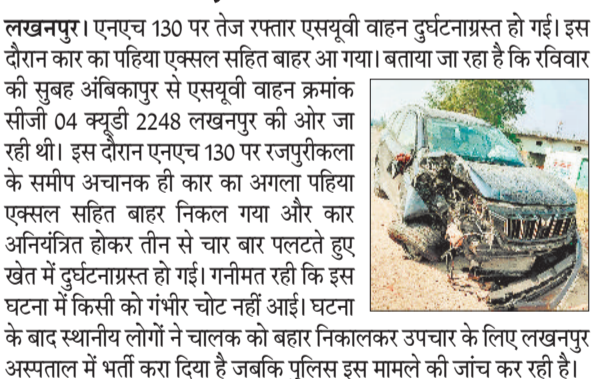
लखनपुर। एनएच 130 पर तेज रफ्तार एसयूवी वाहन दुर्घटनाग्रस्त हो गई। इस दौरान कार का पहिया एक्सल सहित बाहर आ गया। बताया जा रहा है कि रविवार की सुबह अंबिकापुर से एसयूवी वाहन क्रमांक सीजी 04 क्यूडी 2248 लखनपुर की ओर जा रही थी। इस दौरान एनएच 130 पर रजपुरीकला के समीप अचानक ही कार का अगला पहिया एक्सल सहित बाहर निकल गया और कार अनियंत्रित होकर तीन से चार बार पलटते हुए खेत में दुर्घटनाग्रस्त हो गई। गनीमत रही कि इस घटना में किसी को गंभीर चोट नहीं आई। घटना के बाद स्थानीय लोगों ने चालक को बहार निकालकर उपचार के लिए लखनपुर अस्पताल में भर्ती करा दिया है जबकि पुलिस इस मामले की जांच कर रही है।